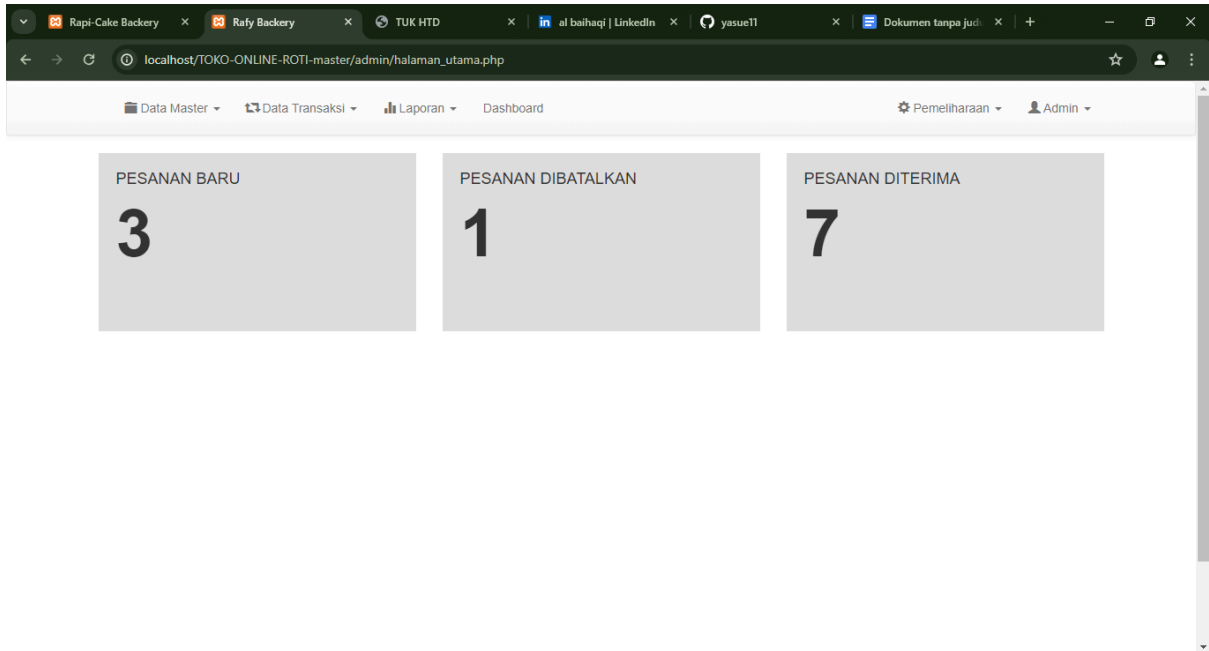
Rapi-Cake Backery × Rafy Backery × TUK HTD × al baihaqi | LinkedIn × yasue11 × Dokumen tanpa jud × +

localhost/TOKO-ONLINE-ROTI-master/admin/halaman_utama.php

Data Master ▾ Data Transaksi ▾ Laporan ▾ Dashboard Pemeliharaan ▾ Admin ▾

PESANAN BARU
3

PESANAN DIBATALKAN
1

PESANAN DITERIMA
7